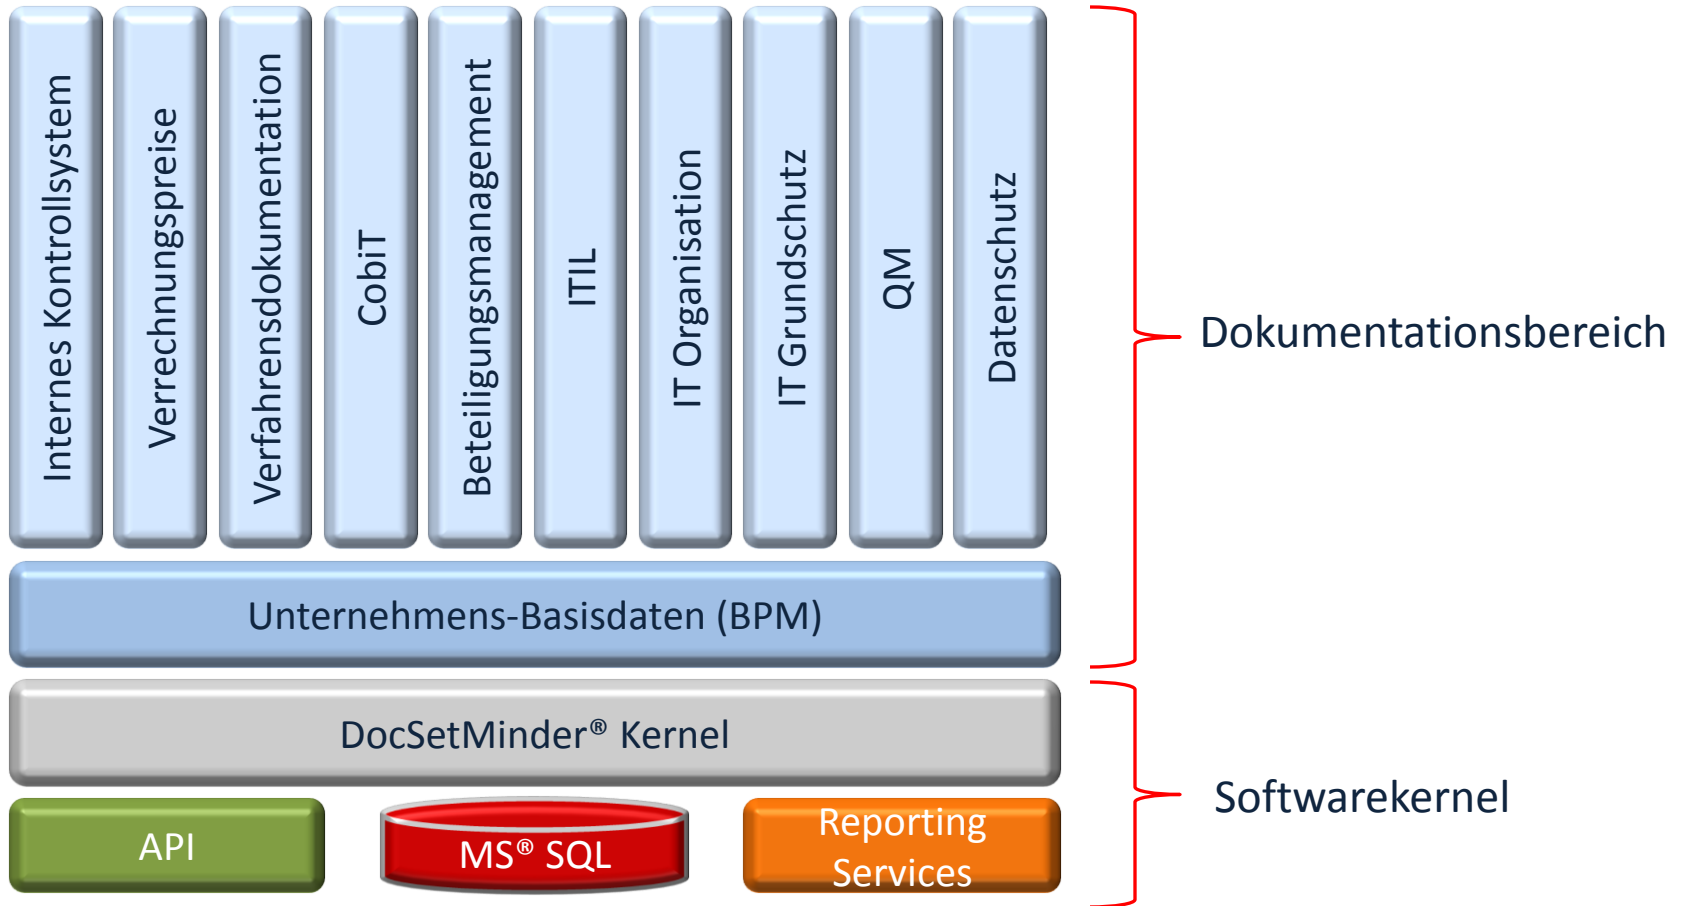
Internes Kontrollsystem
Verrechnungspreise
Verfahrensdokumentation
CobiT
Beteiligungsmanagement
ITIL
IT Organisation
IT Grundschutz
QM
Datenschutz

Dokumentationsbereich

Unternehmens-Basisdaten (BPM)

DocSetMinder® Kernel

API
MS® SQL
Reporting Services

Softwarekernel